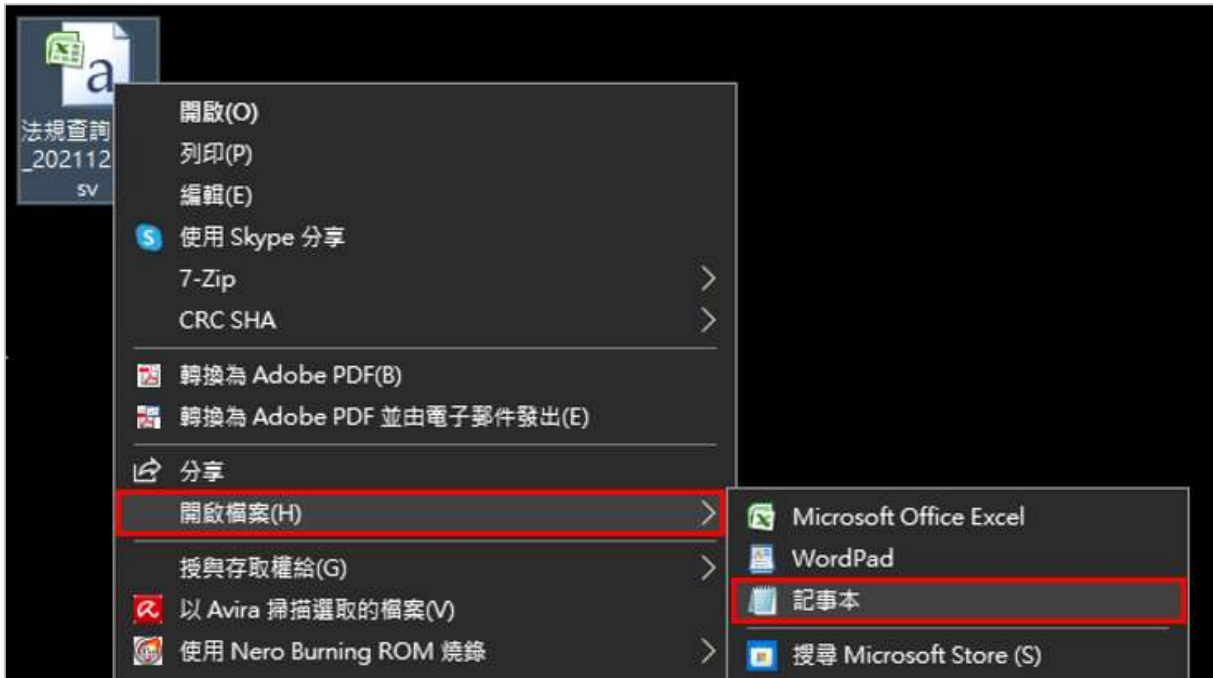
a
法規查詢
_202112
sv

開啟(O)
列印(P)
編輯(E)
使用 Skype 分享
7-Zip
CRC SHA
轉換為 Adobe PDF(B)
轉換為 Adobe PDF 並由電子郵件發出(E)
分享
開啟檔案(H)
授與存取權給(G)
以 Avira 掃描選取的檔案(V)
使用 Nero Burning ROM 燒錄

Microsoft Office Excel
WordPad
記事本
搜尋 Microsoft Store (S)